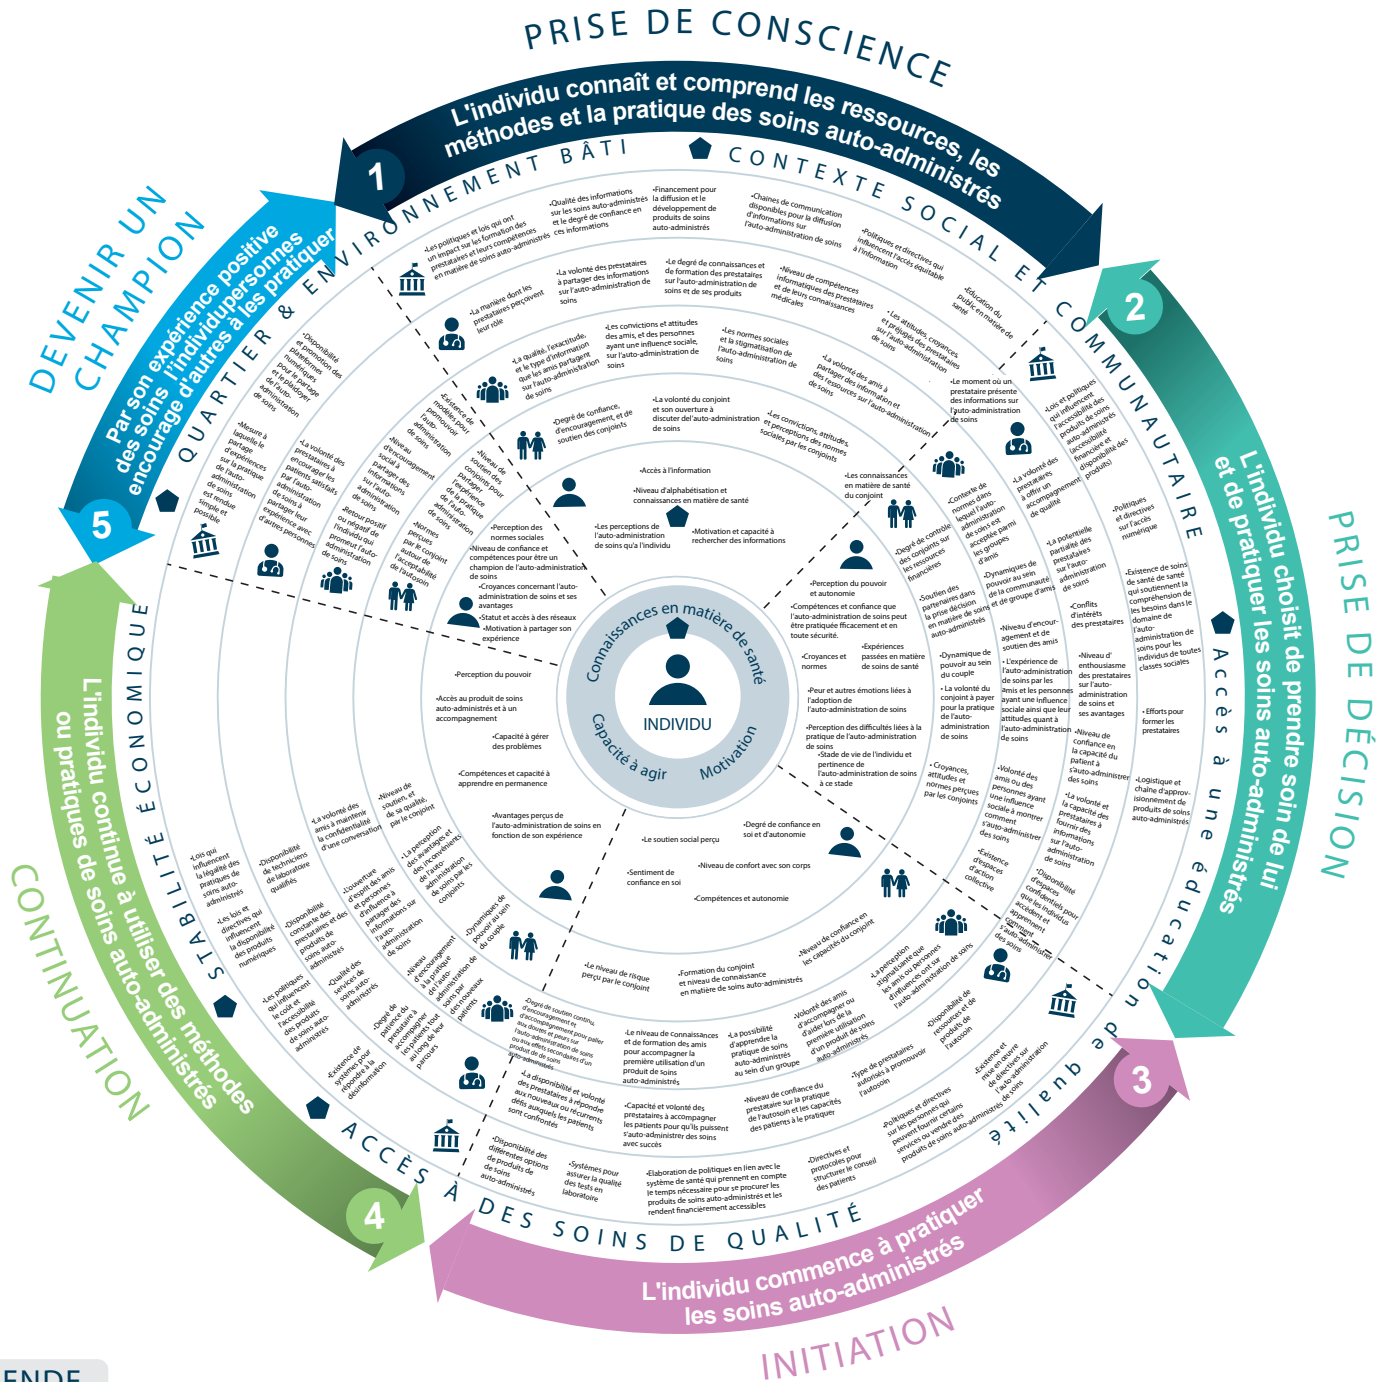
PRISE DE CONSCIENCE

L'individu connaît et comprend les ressources, les méthodes et la pratique des soins auto-administrés

1

2

PRISE DE DÉCISION

L'individu choisit de prendre soin de lui et de pratiquer les soins auto-administrés

3

INITIATION

L'individu commence à pratiquer les soins auto-administrés

4

CONTINUATION

L'individu continue à utiliser des méthodes ou pratiques de soins auto-administrés

5

DEVENIR UN CHAMPION

Par son expérience positive des soins, l'individu encourage d'autres personnes à les pratiquer

ENVIRONNEMENT BÂTI

CONTEXTE SOCIAL ET COMMUNAUTAIRE

Accès à une éducation de qualité

ACCÈS À DES SOINS DE QUALITÉ

STABILITÉ ÉCONOMIQUE

QUARTIER & ENVIRONNEMENT

Connaissances en matière de santé

INDIVIDU

Capacité à agir

Motivation

•Accès à l'information
•Niveau d'alphabétisation et connaissances en matière de santé
•Les perceptions de l'auto-administration de soins qu'a l'individu
•Motivation et capacité à rechercher des informations
•Perception des normes sociales
•Niveau de confiance et compétences pour être un champion de l'auto-administration de soins
•Croyances concernant l'auto-administration de soins et ses avantages
•Statut et accès à des réseaux
•Motivation à partager son expérience
•Perception du pouvoir et autonomie
•Compétences et confiance que l'auto-administration de soins peut être pratiquée efficacement et en toute sécurité.
•Croyances et normes
•Expériences passées en matière de soins de santé
•Peur et autres émotions liées à l'adoption de l'auto-administration de soins
•Perception des difficultés liées à la pratique de l'auto-administration de soins
•Stade de vie de l'individu et pertinence de l'auto-administration de soins à ce stade
•Perception du pouvoir
•Accès au produit de soins auto-administrés et à un accompagnement
•Capacité à gérer des problèmes
•Compétences et capacité à apprendre en permanence
•Avantages perçus de l'auto-administration de soins en fonction de son expérience
•Le soutien social perçu
•Degré de confiance en soi et d'autonomie
•Sentiment de confiance en soi
•Niveau de confort avec son corps
•Compétences et autonomie

•Degré de confiance, d'encouragement, et de soutien des conjoints
•La volonté du conjoint et son ouverture à discuter de l'auto-administration de soins
•Les convictions, attitudes, et perceptions des normes sociales par les conjoints
•Les connaissances en matière de santé du conjoint
•Degré de contrôle des conjoints sur les ressources financières
•Dynamique de pouvoir au sein du couple
•La volonté du conjoint à payer pour la pratique de l'auto-administration de soins
•Degré de confiance en soi et en les capacités du conjoint
•Le niveau de risque perçu par le conjoint
•Formation du conjoint et niveau de connaissance en matière de soins auto-administrés
•Dynamiques de pouvoir au sein du couple
•La perception des avantages et des inconvénients de l'auto-administration de soins par les conjoints
•Niveau de soutien, et de sa qualité, par le conjoint
•Normes perçues par le conjoint autour de l'acceptabilité de l'autosoin
•Niveau de soutien des conjoints pour partager l'expérience de la pratique de l'auto-administration de soins

•La qualité, l'exactitude, et le type d'information que les amis partagent sur l'auto-administration de soins
•Les convictions et attitudes des amis, et des personnes ayant une influence sociale, sur l'auto-administration de soins
•Les normes sociales et la stigmatisation de l'auto-administration de soins
•La volonté des amis à partager des information et des ressources sur l'auto-administration de soins
•Soutien des partenaires dans la prise de décision en matière de soins auto-administrés
•Dynamiques de pouvoir au sein de la communauté et de groupe d'amis
•Niveau d'encouragement et de soutien des amis
•L'expérience de l'auto-administration de soins par les amis et les personnes ayant une influence sociale ainsi que leur attitudes quant à l'auto-administration de soins
•Volonté des amis ou des personnes ayant une influence sociale à montrer comment s'auto-administrer des soins
•Existence d'espaces d'action collective
•La perception stigmatisante que les amis ou personnes d'influence ont sur l'auto-administration de soins
•Volonté des amis d'accompagner ou d'aider lors de la première utilisation d'un produit de soins auto-administrés
•La possibilité d'apprendre la pratique de soins auto-administrés au sein d'un groupe
•Degré de soutien continu, d'encouragement pour pallier aux doutes et peurs sur l'auto-administration de soins ou aux effets secondaires d'un produit de soins auto-administrés
•Niveau d'encouragement à la pratique de l'auto-administration de soins par de nouveaux patients
•L'ouverture d'esprit des amis et personnes d'influence à partager des informations sur l'auto-administration de soins
•Niveau d'encouragement social à partager des informations sur l'auto-administration de soins
•Retour positif ou négatif de l'individu qui promeut l'auto-administration de soins
•La volonté des amis à maintenir la confidentialité d'une conversation

•La manière dont les prestataires perçoivent leur rôle
•La volonté des prestataires à partager des informations sur l'auto-administration de soins
•Le degré de formation des prestataires sur l'auto-administration de soins et de ses produits
•Niveau de compétences et de leurs connaissances des prestataires médicales
•Les attitudes, croyances et préjugés des prestataires sur l'auto-administration de soins
•Le moment où un prestataire présente des informations sur l'auto-administration de soins
•La volonté des prestataires à offrir un accompagnement de qualité
•La potentielle partialité des prestataires sur l'auto-administration de soins
•Conflits d'intérêts des prestataires
•Niveau d'enthousiasme des prestataires sur l'auto-administration de soins et ses avantages
•Niveau de confiance en la capacité du patient à s'auto-administrer des soins
•La volonté et la capacité des prestataires à fournir des informations sur l'auto-administration de soins
•Disponibilité d'espaces confidentiels pour que les individus accèdent et apprennent à s'auto-administrer des soins
•Capacité et volonté des prestataires à accompagner les patients pour qu'ils puissent s'auto-administrer des soins avec succès
•Niveau de confiance du prestataire sur la pratique de l'autosoin et les capacités des patients à le pratiquer
•Le niveau de connaissances et de formation des amis pour accompagner la première utilisation d'un produit de soins auto-administrés
•La disponibilité et volonté des prestataires à répondre aux nouveaux ou récurrents défis auxquels les patients sont confrontés
•Degré de patience du prestataire à accompagner les patients tout au long de leur parcours
•Qualité des services de soins auto-administrés
•Disponibilité constante des produits de soins auto-administrés
•Existence de systèmes pour répondre à la désinformation
•Existence de modèles pour promouvoir l'auto-administration de soins
•Mesure à laquelle le partage d'expériences sur la pratique de l'auto-administration de soins est rendue simple et possible
•La volonté des prestataires à encourager les patients satisfaits par l'auto-administration de soins à partager leur expérience avec d'autres personnes
•Disponibilité et promotion des plateformes numériques pour le partage et le plaidoyer sur l'auto-administration de soins
•Disponibilité de techniciens de laboratoire qualifiés

•Les politiques et lois qui ont un impact sur la formation des prestataires et leurs compétences en matière de soins auto-administrés
•Qualité des informations sur les soins auto-administrés et le degré de confiance en ces informations
•Financement pour la diffusion et le développement de produits de soins auto-administrés
•Chaines de communication disponibles pour la diffusion d'informations sur l'auto-administration de soins
•Politiques et directives qui influencent l'accès équitable à l'information
•Éducation du public en matière de santé
•Lois et politiques qui influencent l'accessibilité des produits de soins auto-administrés (accessibilité financière et disponibilité des produits)
•Politiques et directives sur l'accès numérique
•Existence de soins de santé de santé qui soutiennent la compréhension de les besoins dans le domaine de l'auto-administration de soins pour les individus de toutes classes sociales
•Efforts pour former les prestataires
•Logistique et chaine d'approvisionnement de produits de soins auto-administrés
•Disponibilité de ressources et de produits de l'autosoin
•Existence et mise en œuvre de directives sur l'auto-administration de soins
•Politiques et directives sur les personnes qui peuvent fournir certains services ou vendre des produits de soins auto-administrés
•Type de prestataires autorisés à promouvoir l'autosoin
•Directives et protocoles pour structurer le conseil des patients
•Élaboration de politiques en lien avec le système de santé qui prennent en compte le temps nécessaire pour se procurer les produits de soins auto-administrés et les rendent financièrement accessibles
•Systèmes pour assurer la qualité des tests en laboratoire
•Disponibilité des différentes options de produits de soins auto-administrés
•Les politiques qui influencent le coût et l'accessibilité des produits de soins auto-administrés
•Les lois et directives qui influencent la disponibilité des produits numériques
•Lois qui influencent la légalité des pratiques de soins auto-administrés

ENDE